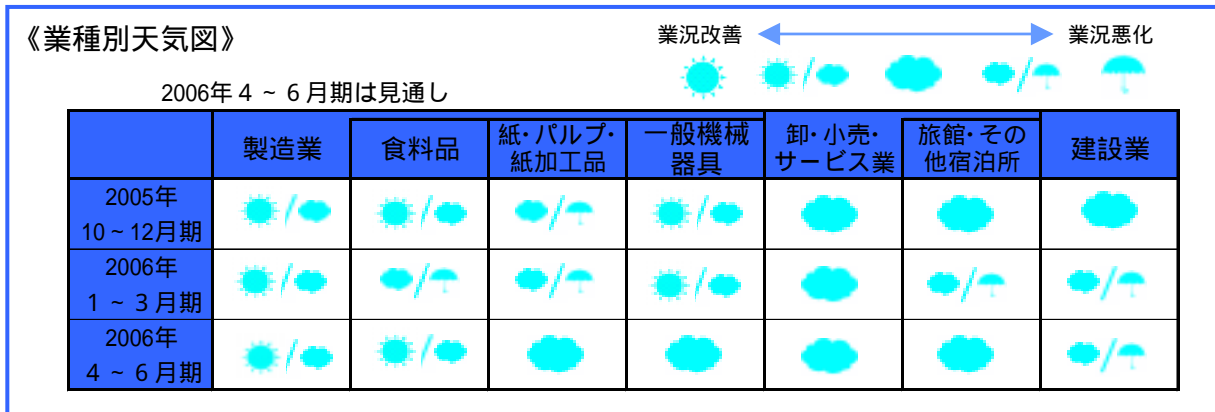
《業種別天気図》

業況改善 業況悪化

2006年４～６月期は見通し

| | 製造業 | 食料品 | 紙･パルプ･紙加工品 | 一般機械器具 | 卸･小売･サービス業 | 旅館･その他宿泊所 | 建設業 |
|---|---|---|---|---|---|---|---|
| 2005年 10～12月期 | / | / | / | / | | | |
| 2006年 1～3月期 | / | / | / | / | | / | / |
| 2006年 4～6月期 | / | / | | | | | / |